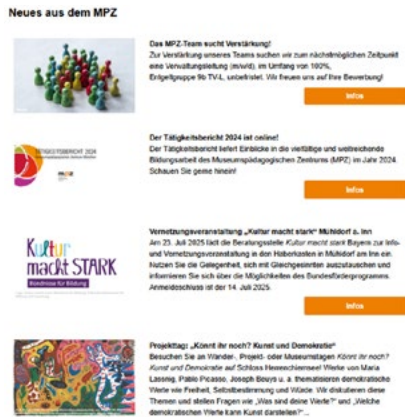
Neues aus dem MPZ

Das MPZ-Team sucht Verstärkung!

Zur Verstärkung unseres Teams suchen wir zum nächstmöglichen Zeitpunkt eine Verwaltungsleitung (m/w/d), im Umfang von 100%, Entgeltgruppe 9b TV-L, unbefristet. Wir freuen uns auf Ihre Bewerbung!

Infos

TÄTIGKEITSBERICHT 2024

Der Tätigkeitsbericht 2024 ist online!

Der Tätigkeitsbericht liefert Einblicke in die vielfältige und weitreichende Bildungsarbeit des Museumspädagogischen Zentrums (MPZ) im Jahr 2024. Schauen Sie gerne hinein!

Infos

Kultur macht STARK
Bündnisse für Bildung

Vernetzungsveranstaltung „Kultur macht stark" Mühldorf a. Inn

Am 25. Juli 2025 lädt die Beratungsstelle Kultur macht stark Bayern zur Info- und Vernetzungsveranstaltung in den Haberkasten in Mühldorf am Inn ein. Nutzen Sie die Gelegenheit, sich mit Gleichgesinnten auszutauschen und informieren Sie sich über die Möglichkeiten des Bundesförderprogramms. Anmeldeschluss ist der 14. Juli 2025.

Infos

Projekttag: „Könnt ihr noch? Kunst und Demokratie"

Besuchen Sie an Wander-, Projekt- oder Museumstagen Könnt ihr noch? Kunst und Demokratie auf Schloss Herrenchiemsee! Werke von Maria Lassnig, Pablo Picasso, Joseph Beuys u. a. thematisieren demokratische Werte wie Freiheit, Selbstbestimmung und Würde. Wir diskutieren diese Themen und stellen Fragen wie „Was sind deine Werte?" und „Welche demokratischen Werte kann Kunst darstellen?"...